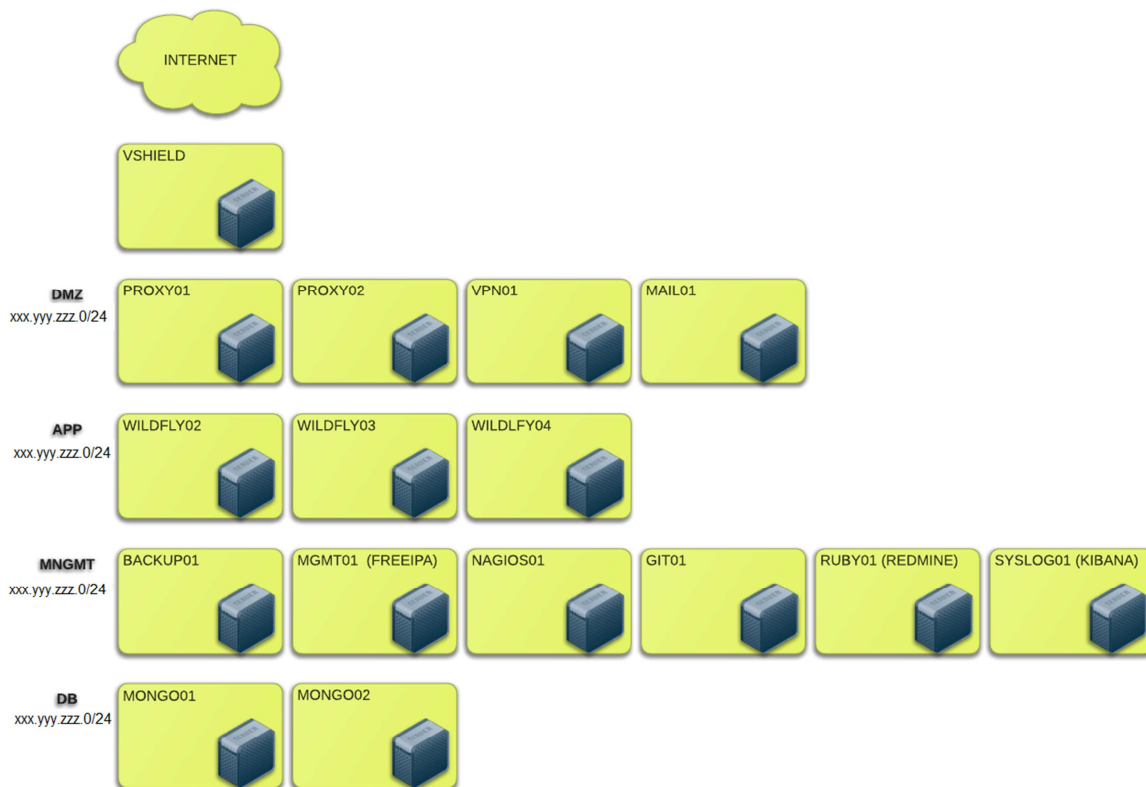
INTERNET

VSHIELD

DMZ
xxx.yyy.zzz.0/24

PROXY01

PROXY02

VPN01

MAIL01

APP
xxx.yyy.zzz.0/24

WILDFLY02

WILDFLY03

WILDLFY04

MNGMT
xxx.yyy.zzz.0/24

BACKUP01

MGMT01 (FREEIPA)

NAGIOS01

GIT01

RUBY01 (REDMINE)

SYSLOG01 (KIBANA)

DB
xxx.yyy.zzz.0/24

MONGO01

MONGO02